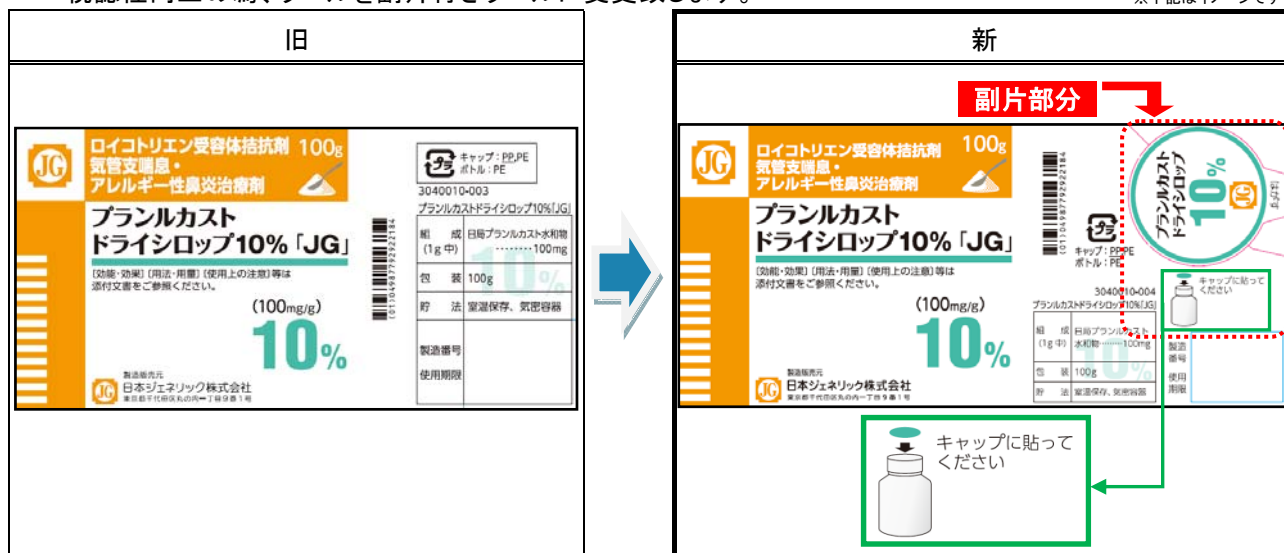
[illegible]

| 旧 | 新 |
|---|---|
| | |

JG ロイコトリエン受容体拮抗剤 100g
気管支喘息・
アレルギー性鼻炎治療剤

プランルカスト
ドライシロップ10%「JG」

[効能・効果] [用法・用量] [使用上の注意] 等は
添付文書をご参照ください。

(100mg/g)
10%

製造販売元
日本ジェネリック株式会社
東京都千代田区丸の内一丁目9番1号

キャップ：PP,PE
ボトル：PE

3040010-003
プランルカストドライシロップ10%「JG」

| 組成 (1g中) | 日局プランルカスト水和物 ………100mg |
|---|---|
| 包装 | 100g |
| 貯法 | 室温保存、気密容器 |
| 製造番号 | |
| 使用期限 | |

(01)04987792922184

副片部分

JG ロイコトリエン受容体拮抗剤 100g
気管支喘息・
アレルギー性鼻炎治療剤

プランルカスト
ドライシロップ10%「JG」

[効能・効果] [用法・用量] [使用上の注意] 等は
添付文書をご参照ください。

(100mg/g)
10%

製造販売元
日本ジェネリック株式会社
東京都千代田区丸の内一丁目9番1号

(01)04987792922184

キャップ：PP,PE
ボトル：PE

3040010-004
プランルカストドライシロップ10%「JG」

| 組成 (1g中) | 日局プランルカスト水和物 ………100mg |
|---|---|
| 包装 | 100g |
| 貯法 | 室温保存、気密容器 |

製造番号
使用期限

プランルカスト ドライシロップ 10% JG

キャップに貼ってください

キャップに貼って
ください